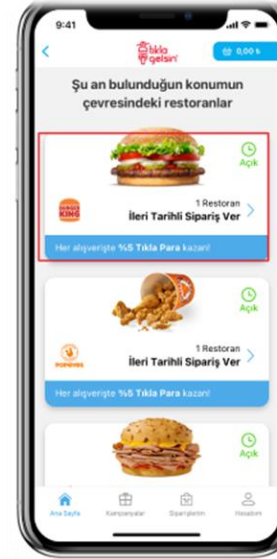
9:41

tıkla gelsin

0,00 ₺

Şu an bulunduğun konumun çevresindeki restoranlar

Açık

BURGER KING

1 Restoran

İleri Tarihli Sipariş Ver

Her alışverişte %5 Tıkla Para kazan!

Açık

POPEYES

1 Restoran

İleri Tarihli Sipariş Ver

Her alışverişte %5 Tıkla Para kazan!

Açık

Ana Sayfa

Kampanyalar

Siparişlerim

Hesabım